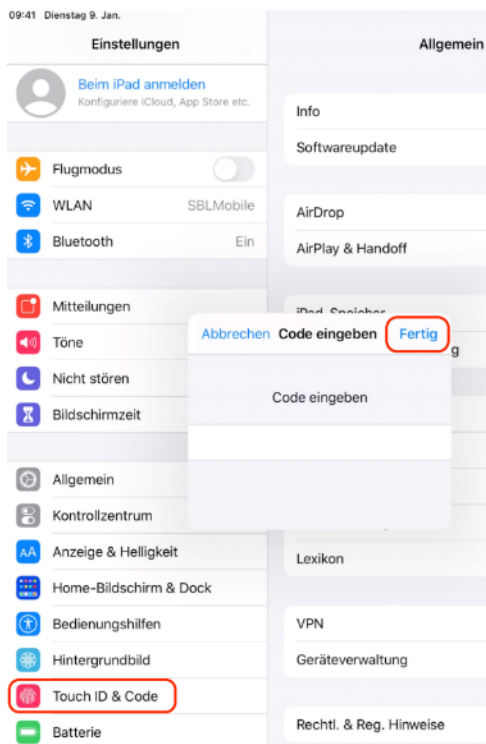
09:41 Dienstag 9. Jan.

Einstellungen

Beim iPad anmelden
Konfiguriere iCloud, App Store etc.

Flugmodus

WLAN SBLMobile

Bluetooth Ein

Mitteilungen

Töne

Nicht stören

Bildschirmzeit

Allgemein

Kontrollzentrum

Anzeige & Helligkeit

Home-Bildschirm & Dock

Bedienungshilfen

Hintergrundbild

Touch ID & Code

Batterie

Allgemein

Info

Softwareupdate

AirDrop

AirPlay & Handoff

iPad-Speicher

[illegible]g

Lexikon

VPN

Geräteverwaltung

Rechtl. & Reg. Hinweise

Abbrechen Code eingeben Fertig

Code eingeben